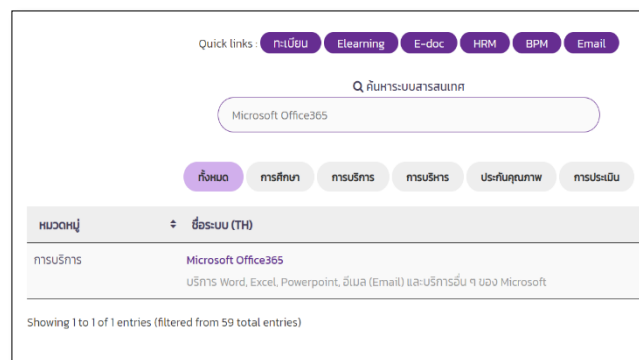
Quick links : ทะเบียน Elearning E-doc HRM BPM Email

ค้นหาระบบสารสนเทศ

Microsoft Office365

ทั้งหมด การศึกษา การบริการ การบริหาร ประกันคุณภาพ การประเมิน

| หมวดหมู่ | ชื่อระบบ (TH) |
|---|---|
| การบริการ | Microsoft Office365<br>บริการ Word, Excel, Powerpoint, อีเมล (Email) และบริการอื่น ๆ ของ Microsoft |

Showing 1 to 1 of 1 entries (filtered from 59 total entries)